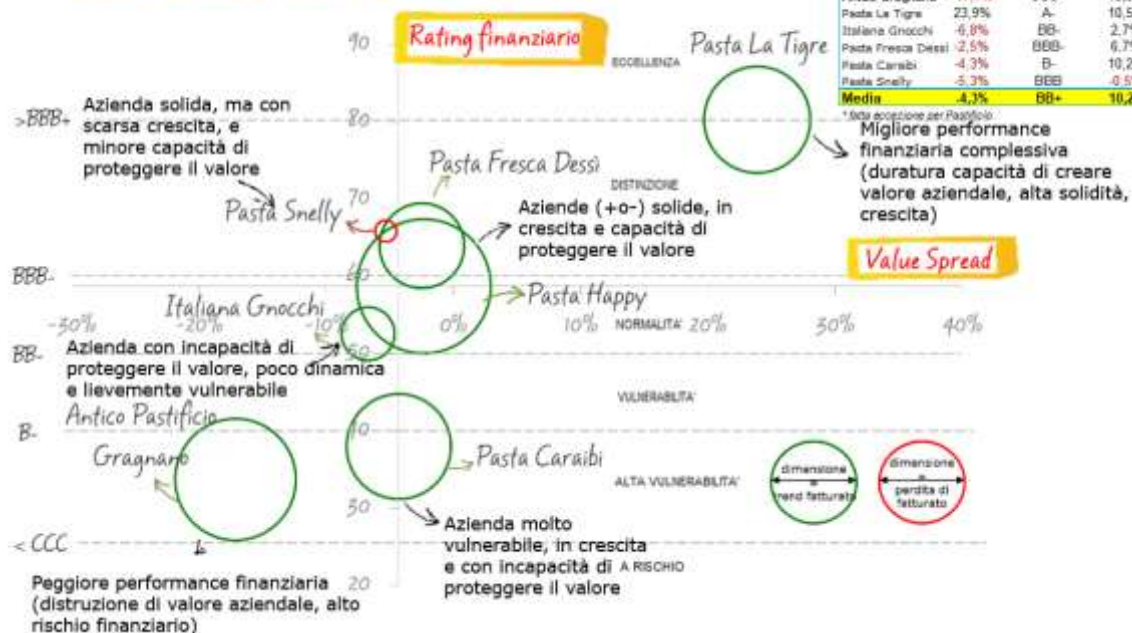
| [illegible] | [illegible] | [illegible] | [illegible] |
|---|---|---|---|
| Pasta La Tigre | 23,9% | A- | 10,5 |
| Italiana Gnocchi | -6,8% | BB- | 2,7% |
| Pasta Fresca Dessi | -2,5% | BBB- | 6,7% |
| Pasta Caraibi | -4,3% | B- | 10,2 |
| Pasta Snelly | -5,3% | BBB | -0,5 |
| Media | -4,3% | BB+ | 10,2 |

* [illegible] per Pastificio

Rating finanziario

90

ECCELLENZA

Pasta La Tigre

>BBB+

Azienda solida, ma con scarsa crescita, e minore capacità di proteggere il valore

80

Migliore performance finanziaria complessiva (duratura capacità di creare valore aziendale, alta solidità, crescita)

Pasta Fresca Dessi

70

DISTINZIONE

Pasta Snelly

Aziende (+o-) solide, in crescita e capacità di proteggere il valore

Value Spread

BBB-

60

Pasta Happy

Italiana Gnocchi

-30% -20% -10% 0% 10% NORMALITA' 20% 30% 40%

BB-

Azienda con incapacità di proteggere il valore, poco dinamica e lievemente vulnerabile

50

VULNERABILITA'

Antico Pastificio

B-

40

Gragnano

Pasta Caraibi

ALTA VULNERABILITA'

dimensione = rend fatturato

dimensione = perdita di fatturato

30

Azienda molto vulnerabile, in crescita e con incapacità di proteggere il valore

< CCC

A RISCHIO

Peggiore performance finanziaria (distruzione di valore aziendale, alto rischio finanziario)

20